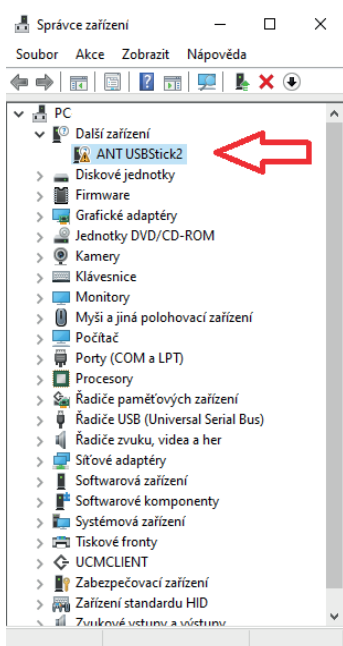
Správce zařízení

Soubor Akce Zobrazit Nápověda

PC
Další zařízení
ANT USBStick2
Diskové jednotky
Firmware
Grafické adaptéry
Jednotky DVD/CD-ROM
Kamery
Klávesnice
Monitory
Myši a jiná polohovací zařízení
Počítač
Porty (COM a LPT)
Procesory
Řadiče paměťových zařízení
Řadiče USB (Universal Serial Bus)
Řadiče zvuku, videa a her
Síťové adaptéry
Softwarová zařízení
Softwarové komponenty
Systémová zařízení
Tiskové fronty
UCMCLIENT
Zabezpečovací zařízení
Zařízení standardu HID
Zvukové vstupy a výstupy